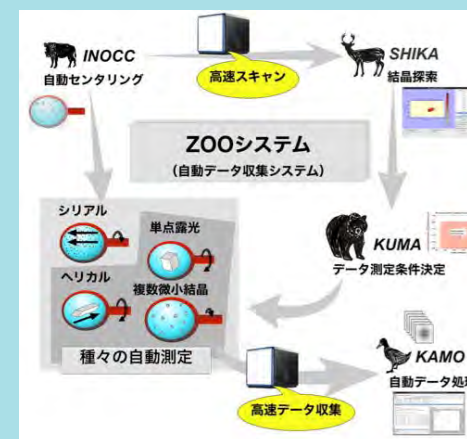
INOCC
自動センタリング

高速スキャン

SHIKA
結晶探索

ZOOシステム
(自動データ収集システム)

シリアル

単点露光

ヘリカル

複数微小結晶

種々の自動測定

KUMA
データ測定条件決定

高速データ収集

KAMO
自動データ処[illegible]